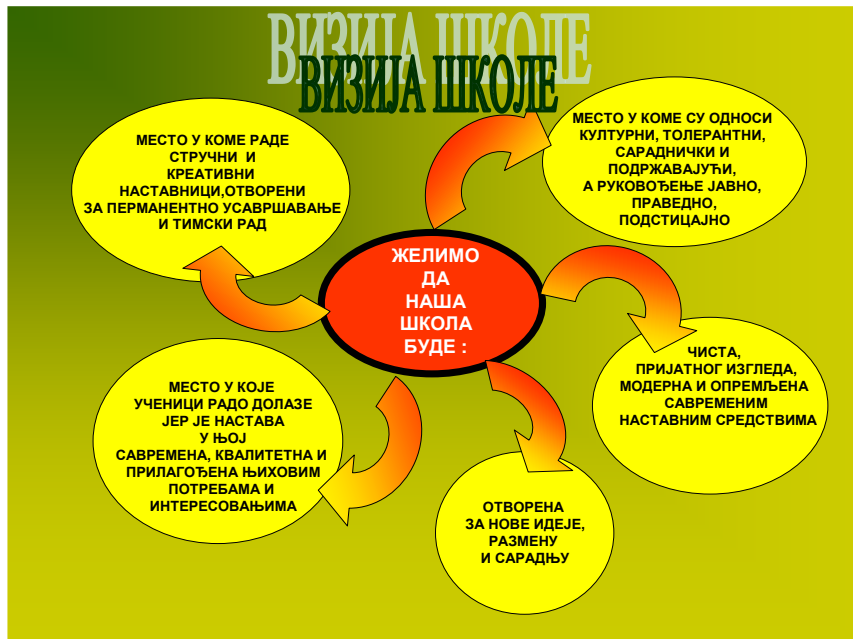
ВИЗИЈА ШКОЛЕ

ЖЕЛИМО ДА НАША ШКОЛА БУДЕ :

МЕСТО У КОМЕ РАДЕ СТРУЧНИ И КРЕАТИВНИ НАСТАВНИЦИ,ОТВОРЕНИ ЗА ПЕРМАНЕНТНО УСАВРШАВАЊЕ И ТИМСКИ РАД

МЕСТО У КОМЕ СУ ОДНОСИ КУЛТУРНИ, ТОЛЕРАНТНИ, САРАДНИЧКИ И ПОДРЖАВАЈУЋИ, А РУКОВОЂЕЊЕ ЈАВНО, ПРАВЕДНО, ПОДСТИЦАЈНО

ЧИСТА, ПРИЈАТНОГ ИЗГЛЕДА, МОДЕРНА И ОПРЕМЉЕНА САВРЕМЕНИМ НАСТАВНИМ СРЕДСТВИМА

ОТВОРЕНА ЗА НОВЕ ИДЕЈЕ, РАЗМЕНУ И САРАДЊУ

МЕСТО У КОЈЕ УЧЕНИЦИ РАДО ДОЛАЗЕ ЈЕР ЈЕ НАСТАВА У ЊОЈ САВРЕМЕНА, КВАЛИТЕТНА И ПРИЛАГОЂЕНА ЊИХОВИМ ПОТРЕБАМА И ИНТЕРЕСОВАЊИМА